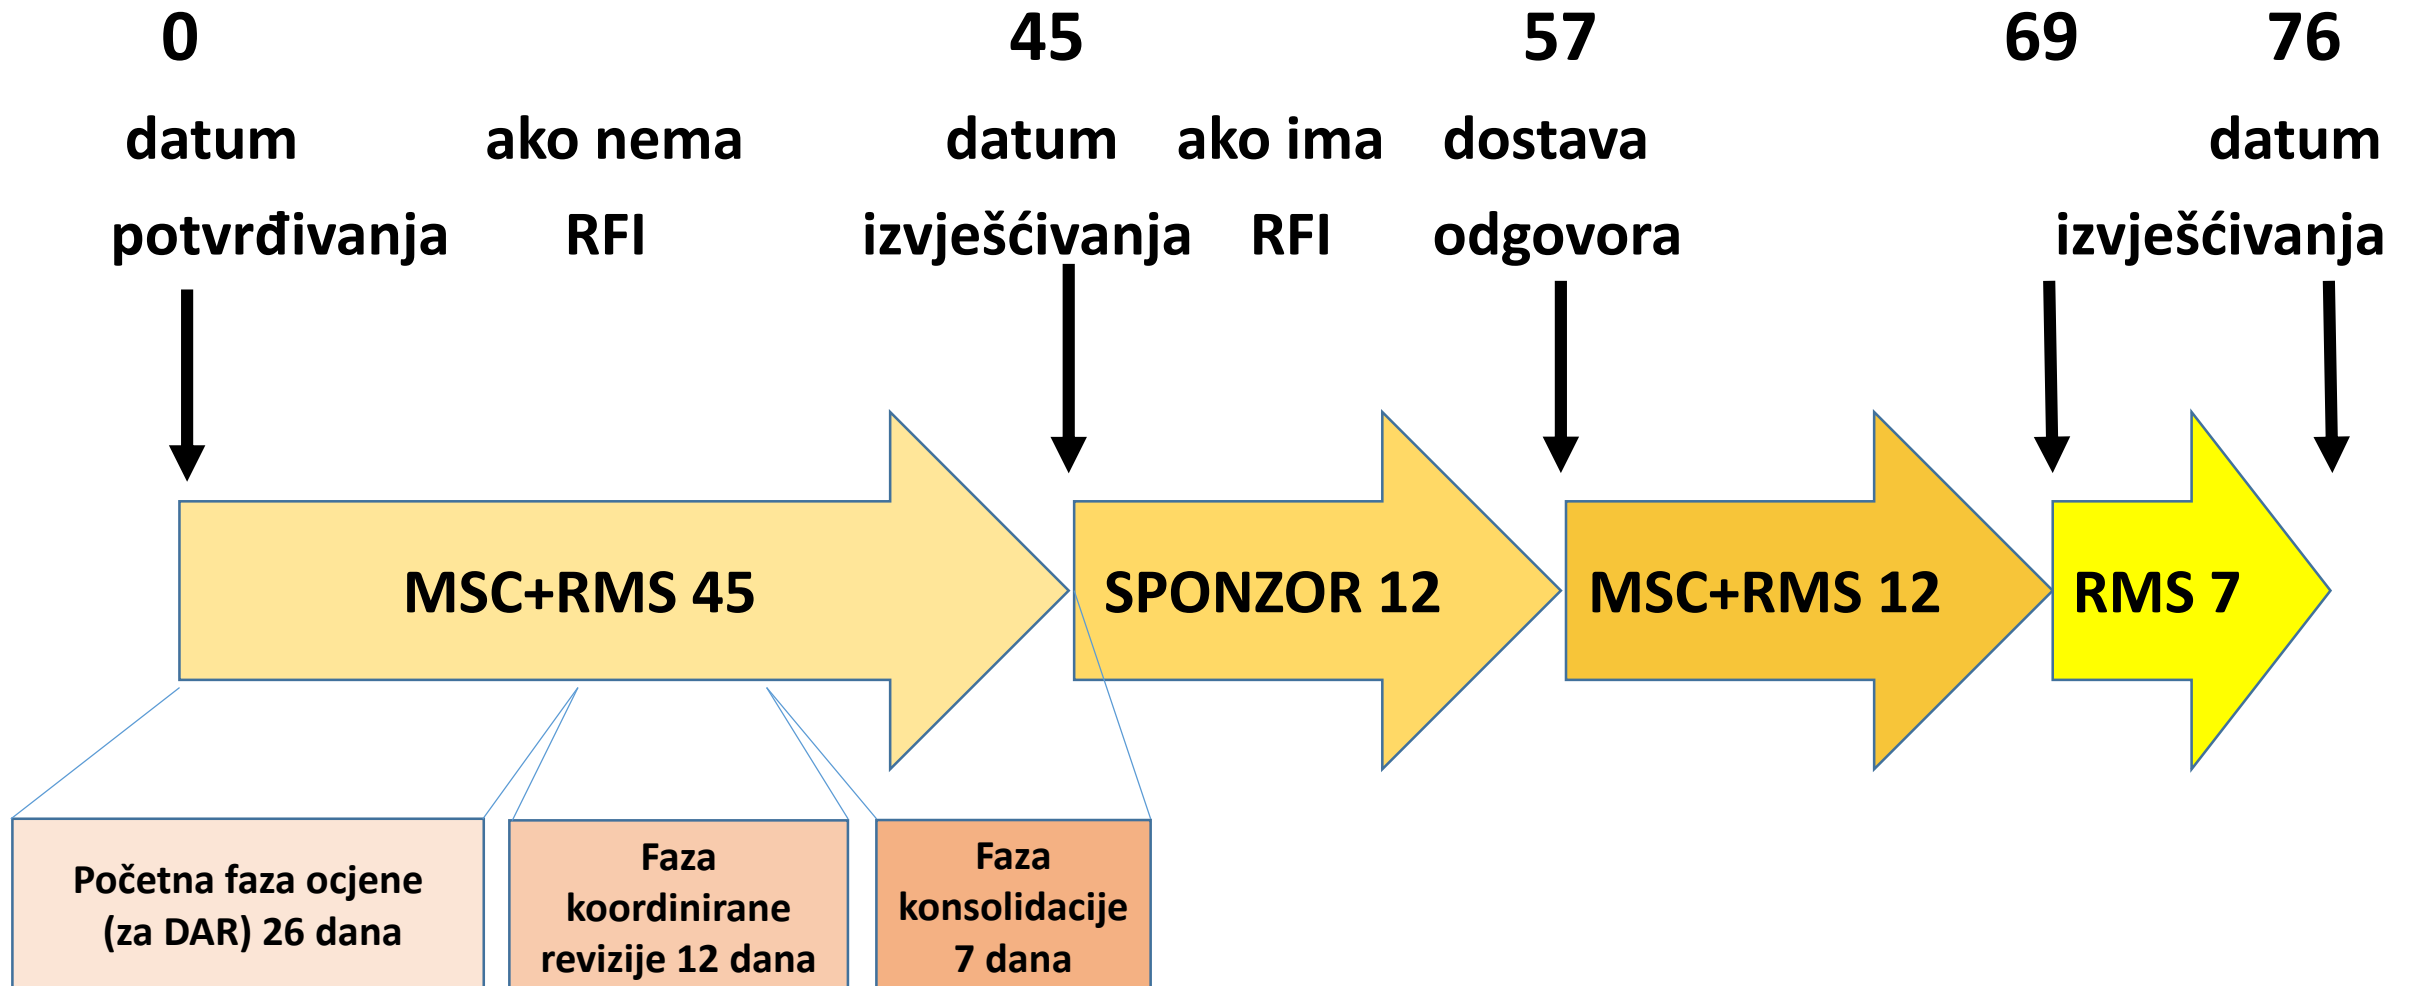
0

datum potvrđivanja

ako nema RFI

45

datum izvješćivanja

ako ima RFI

57

dostava odgovora

69

76

datum izvješćivanja

MSC+RMS 45

SPONZOR 12

MSC+RMS 12

RMS 7

Početna faza ocjene (za DAR) 26 dana

Faza koordinirane revizije 12 dana

Faza konsolidacije 7 dana